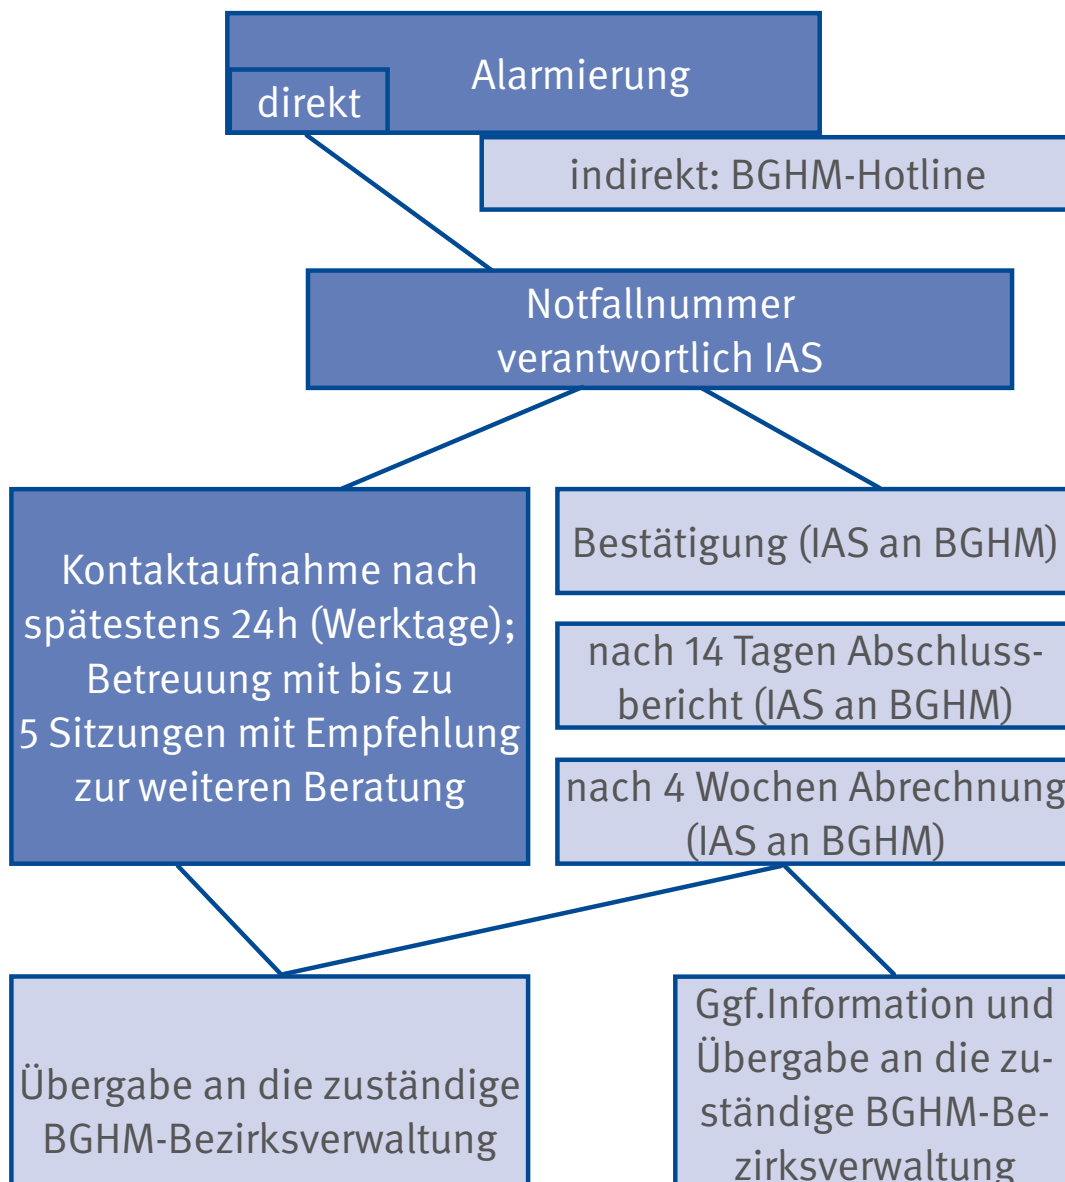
Alarmierung

direkt

indirekt: BGHM-Hotline

Notfallnummer verantwortlich IAS

Kontaktaufnahme nach spätestens 24h (Werktage); Betreuung mit bis zu 5 Sitzungen mit Empfehlung zur weiteren Beratung

Bestätigung (IAS an BGHM)

nach 14 Tagen Abschlussbericht (IAS an BGHM)

nach 4 Wochen Abrechnung (IAS an BGHM)

Übergabe an die zuständige BGHM-Bezirksverwaltung

Ggf.Information und Übergabe an die zuständige BGHM-Bezirksverwaltung